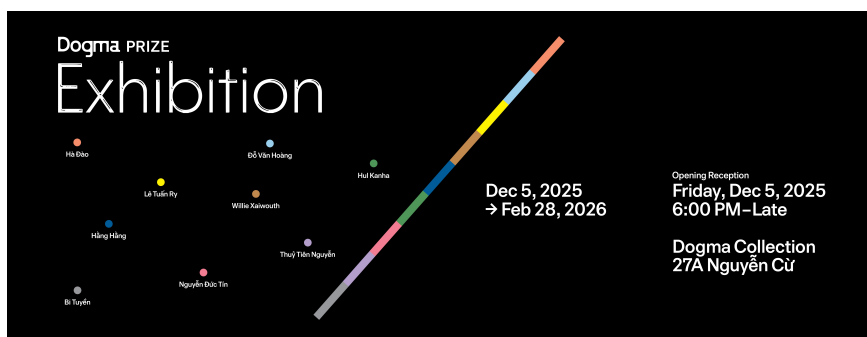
Dogma PRIZE
Exhibition

Hà Đào
Đỗ Văn Hoàng
Hul Kanha
Lê Tuấn Ry
Willie Xaiwouth
Hằng Hằng
Thuý Tiên Nguyễn
Nguyễn Đức Tín
Bi Tuyền

Dec 5, 2025
→ Feb 28, 2026

Opening Reception
Friday, Dec 5, 2025
6:00 PM–Late

Dogma Collection
27A Nguyễn Cừ